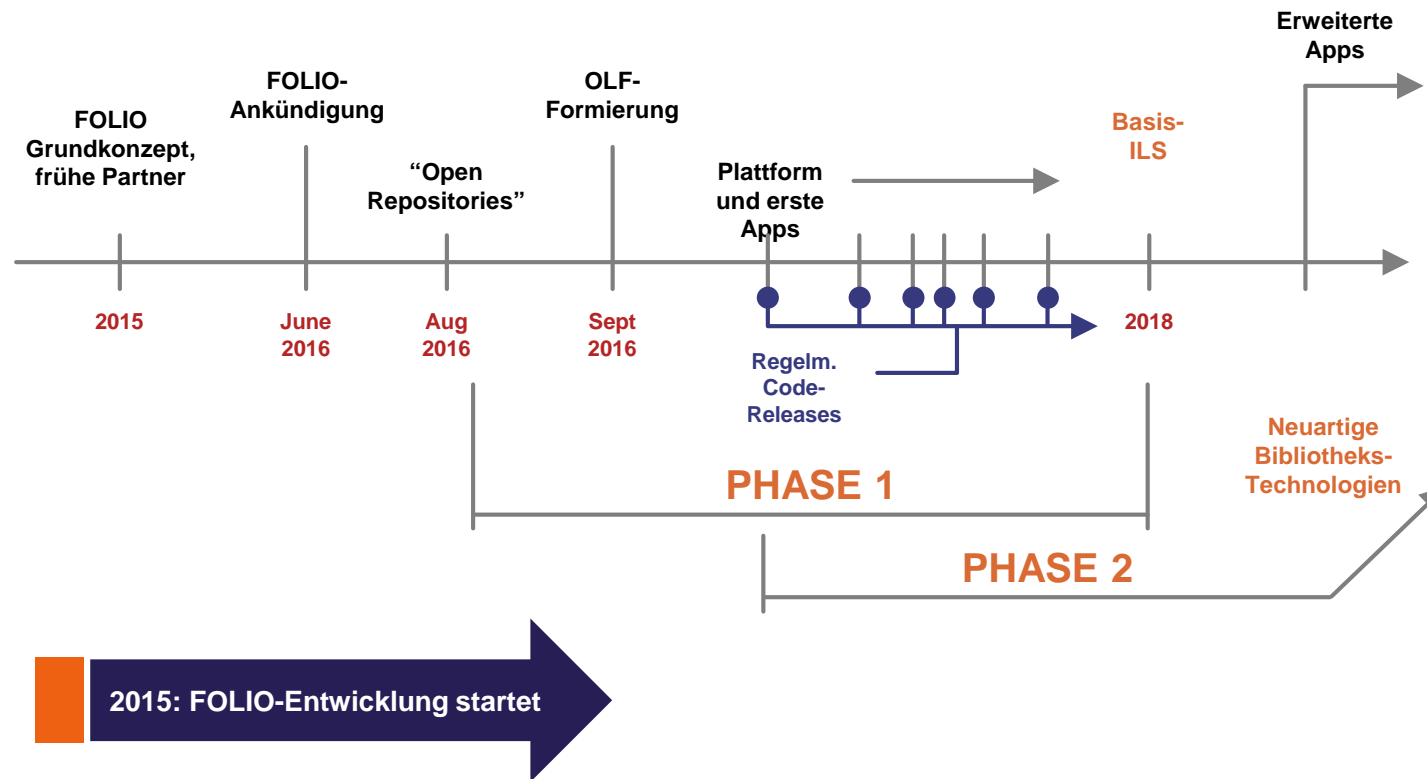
Erweiterte Apps

FOLIO-Ankündigung

OLF-Formierung

FOLIO Grundkonzept, frühe Partner

"Open Repositories"

Plattform und erste Apps

Basis-ILS

2015

June 2016

Aug 2016

Sept 2016

2018

Regelm. Code-Releases

Neuartige Bibliotheks-Technologien

PHASE 1

PHASE 2

2015: FOLIO-Entwicklung startet